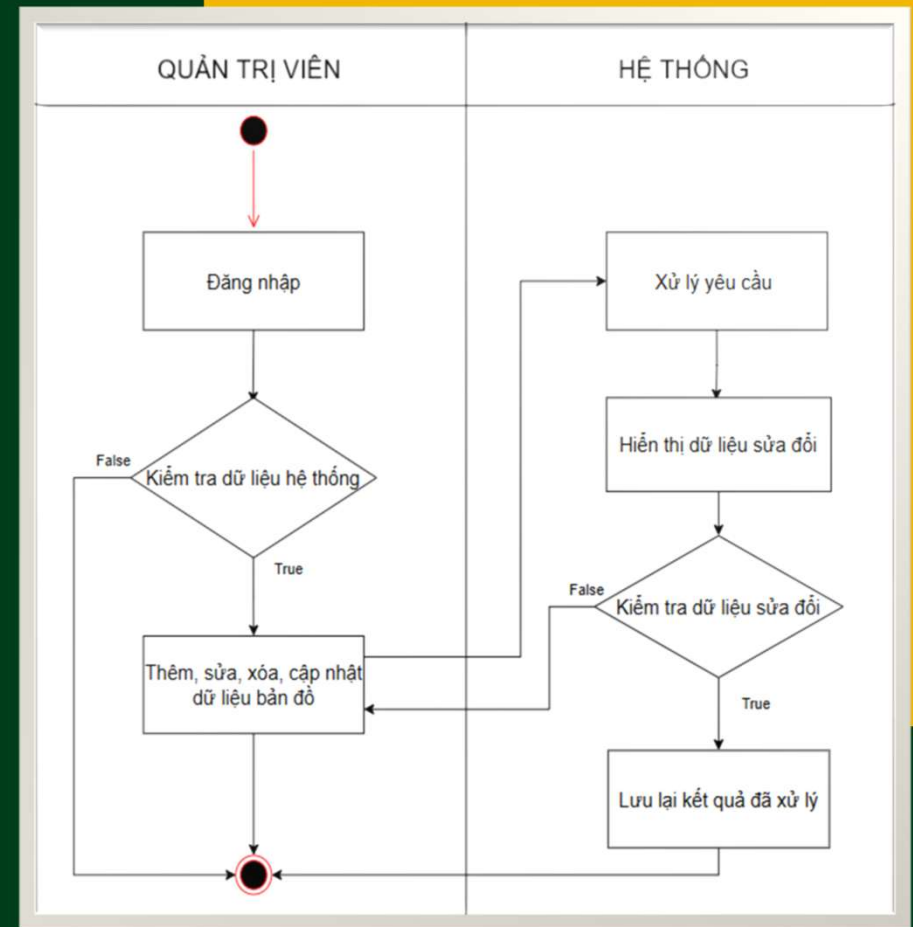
QUẢN TRỊ VIÊN

HỆ THỐNG

Đăng nhập

False

Kiểm tra dữ liệu hệ thống

True

Thêm, sửa, xóa, cập nhật dữ liệu bản đồ

Xử lý yêu cầu

Hiển thị dữ liệu sửa đổi

False

Kiểm tra dữ liệu sửa đổi

True

Lưu lại kết quả đã xử lý